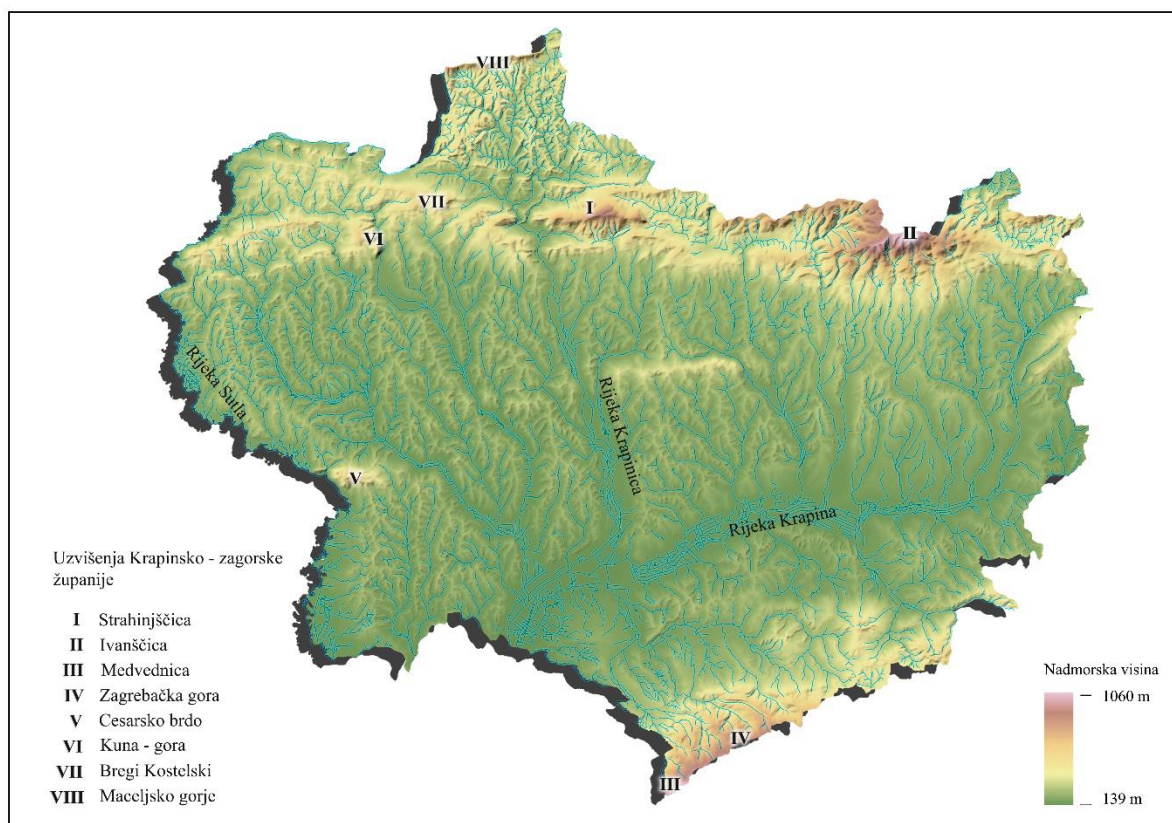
VIII
VII
I
II
VI
Rijeka Sutla
Rijeka Krapinica
V
Rijeka Krapina
IV
III

Uzvišenja Krapinsko - zagorske županije

I Strahinjščica
II Ivanščica
III Medvednica
IV Zagrebačka gora
V Cesarsko brdo
VI Kuna - gora
VII Bregi Kostelski
VIII Maceljsko gorje

Nadmorska visina
1060 m
139 m